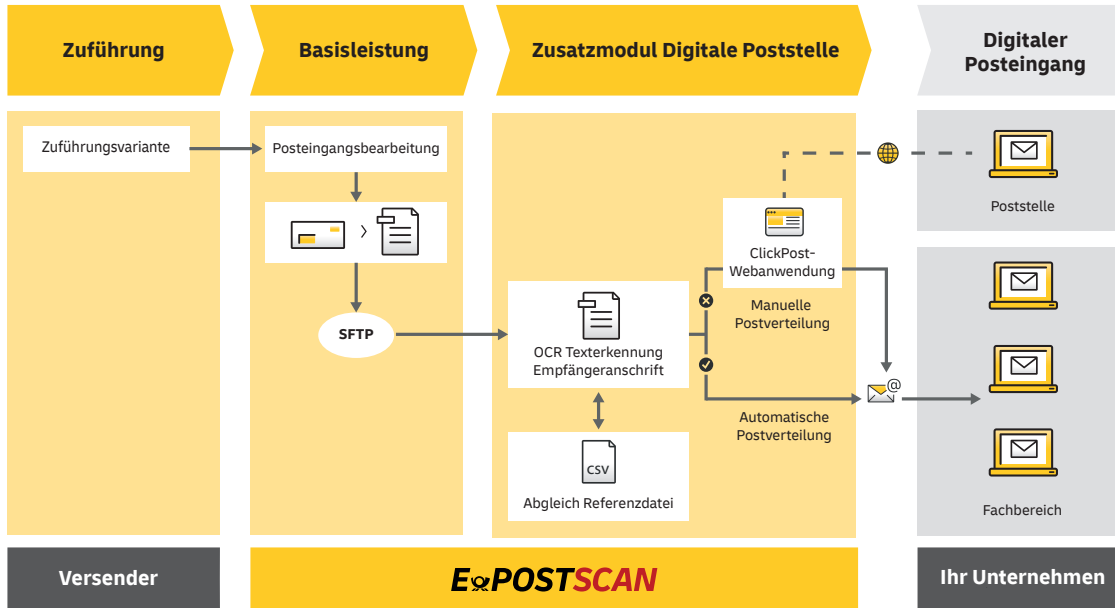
Zuführung

Basisleistung

Zusatzmodul Digitale Poststelle

Digitaler Posteingang

Zuführungsvariante

Posteingangsbearbeitung

SFTP

OCR Texterkennung Empfängeranschrift

CSV

Abgleich Referenzdatei

ClickPost-Webanwendung

Manuelle Postverteilung

Automatische Postverteilung

Poststelle

Fachbereich

Versender

EPOSTSCAN

Ihr Unternehmen